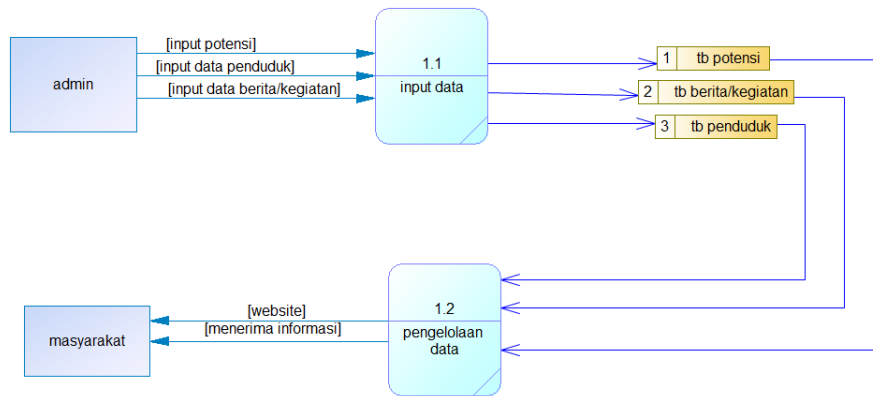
admin

[input potensi]
[input data penduduk]
[input data berita/kegiatan]

1.1
input data

1 tb potensi
2 tb berita/kegiatan
3 tb penduduk

masyarakat

[website]
[menerima informasi]

1.2
pengelolaan data